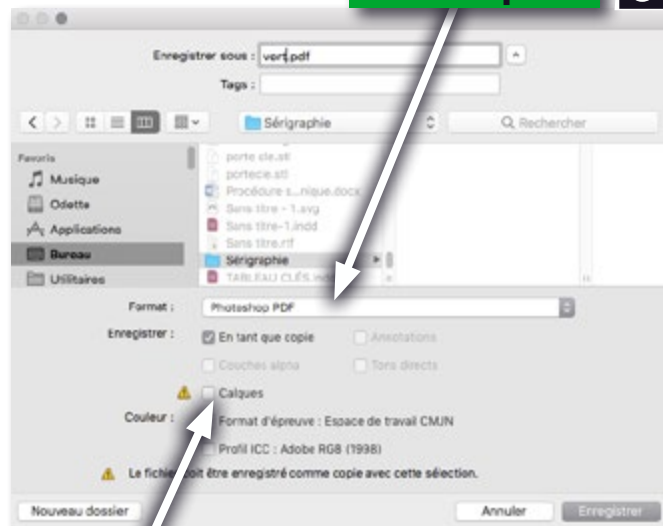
Enregistrer sous : vert.pdf

Tags :

Sérigraphie

Rechercher

Favoris

Musique

Odette

Applications

Bureau

Utilitaires

porte cle.stl

portecle.stl

Procédure s...nique.docx

Sans titre - 1.svg

Sans titre-1.indd

Sans titre.rtf

Sérigraphie

TABLEAU CLÉS.indd

Format : Photoshop PDF

Enregistrer : En tant que copie

Annotations

Couches alpha

Tons directs

Calques

Couleur : Format d'épreuve : Espace de travail CMJN

Profil ICC : Adobe RGB (1998)

Le fichier doit être enregistré comme copie avec cette sélection.

Nouveau dossier

Annuler

Enregistrer